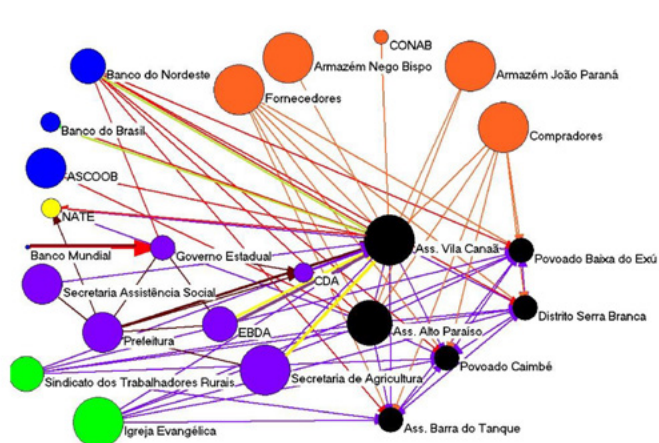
CONAB
Armazém Nego Bispo
Armazém João Paraná
Banco do Nordeste
Fornecedores
Banco do Brasil
Compradores
ASCOOB
NATE
Banco Mundial
Governo Estadual
Ass. Vila Canaã
Povoado Baixa do Exú
Secretaria Assistência Social
CDA
Distrito Serra Branca
EBDA
Ass. Alto Paraiso
Preleitura
Povoado Caimbé
Sindicato dos Trabalhadores Rurais
Secretaria de Agricultura
Igreja Evangélica
Ass. Barra do Tanque